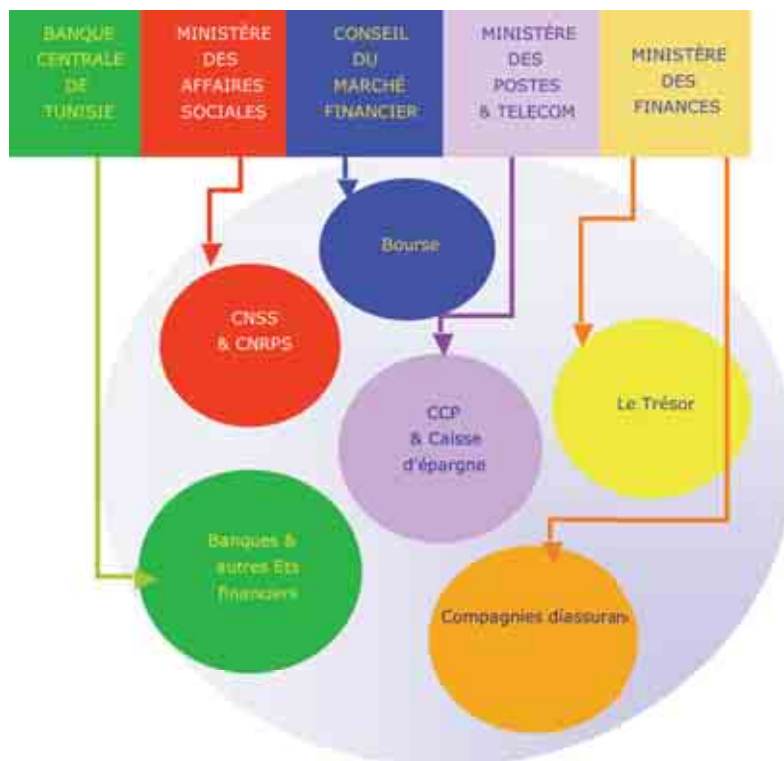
BANQUE CENTRALE DE TUNISIE

MINISTÈRE DES AFFAIRES SOCIALES

CONSEIL DU MARCHÉ FINANCIER

MINISTÈRE DES POSTES & TELECOM

MINISTÈRE DES FINANCES

Bourse

CNSS & CNRPS

CCP & Caisse d'épargne

Le Trésor

Banques & autres Ets financiers

Compagnies diassuran